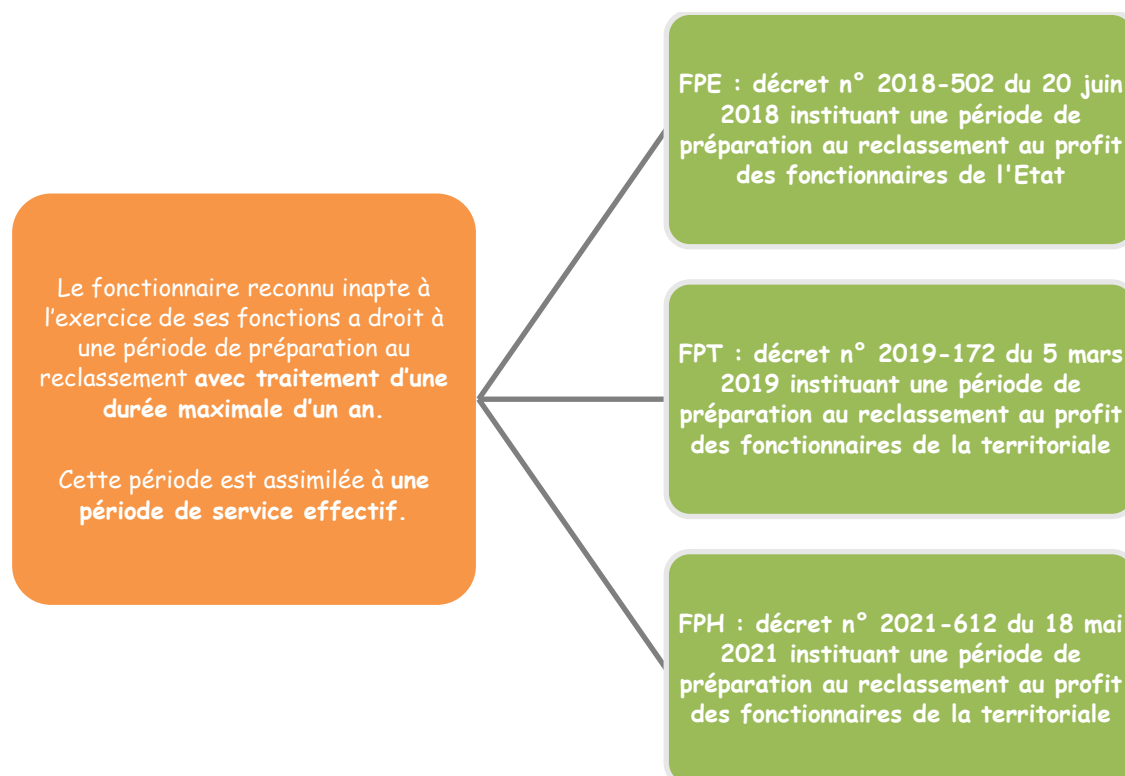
Le fonctionnaire reconnu inapte à l'exercice de ses fonctions a droit à une période de préparation au reclassement avec traitement d'une durée maximale d'un an.

Cette période est assimilée à une période de service effectif.

FPE : décret n° 2018-502 du 20 juin 2018 instituant une période de préparation au reclassement au profit des fonctionnaires de l'Etat

FPT : décret n° 2019-172 du 5 mars 2019 instituant une période de préparation au reclassement au profit des fonctionnaires de la territoriale

FPH : décret n° 2021-612 du 18 mai 2021 instituant une période de préparation au reclassement au profit des fonctionnaires de la territoriale